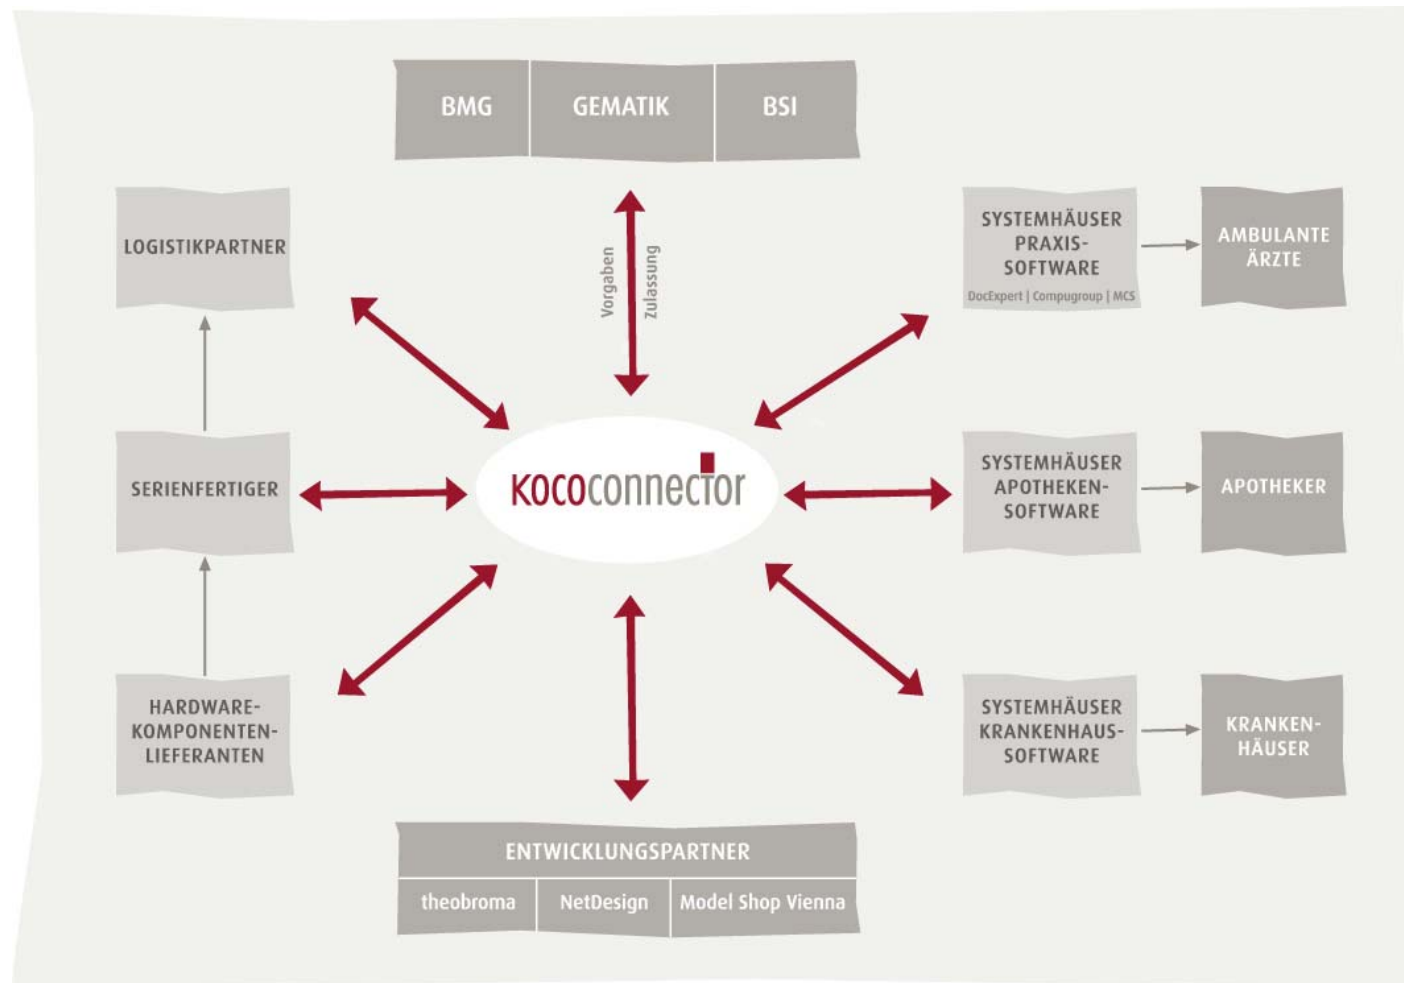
BMG
GEMATIK
BSI

LOGISTIKPARTNER

Vorgaben
Zulassung

SYSTEMHÄUSER PRAXIS-SOFTWARE
DocExpert | Compugroup | MCS

AMBULANTE ÄRZTE

SERIENFERTIGER

KOCOCONNECTOR

SYSTEMHÄUSER APOTHEKEN-SOFTWARE

APOTHEKER

HARDWARE-KOMPONENTEN-LIEFERANTEN

SYSTEMHÄUSER KRANKENHAUS-SOFTWARE

KRANKEN-HÄUSER

ENTWICKLUNGSPARTNER
theobroma
NetDesign
Model Shop Vienna